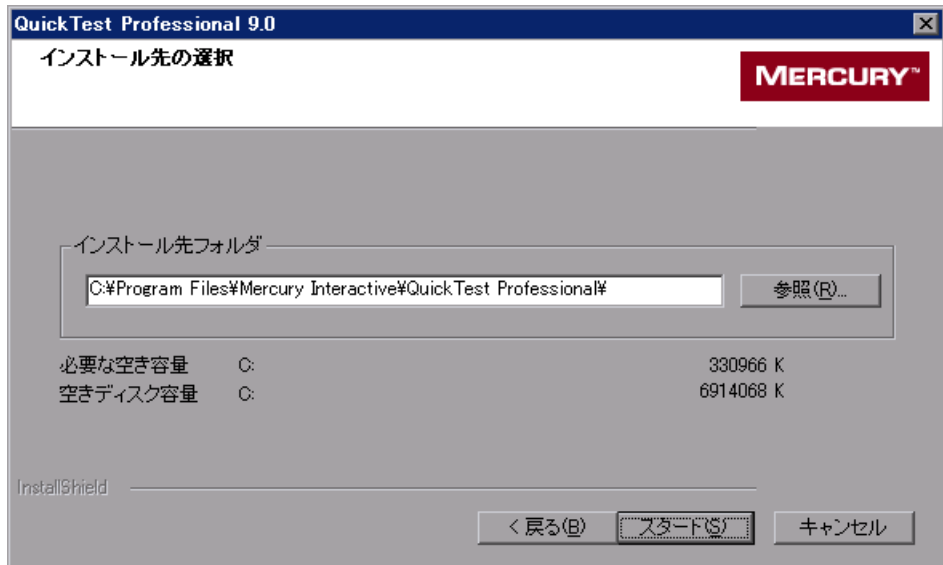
QuickTest Professional 9.0

インストール先の選択

MERCURY™

インストール先フォルダ

C:¥Program Files¥Mercury Interactive¥QuickTest Professional¥

参照(R)...

| 必要な空き容量 | C: | 330966 K |
|---|---|---|
| 空きディスク容量 | C: | 6914068 K |

InstallShield

< 戻る(B)

スタート(S)

キャンセル